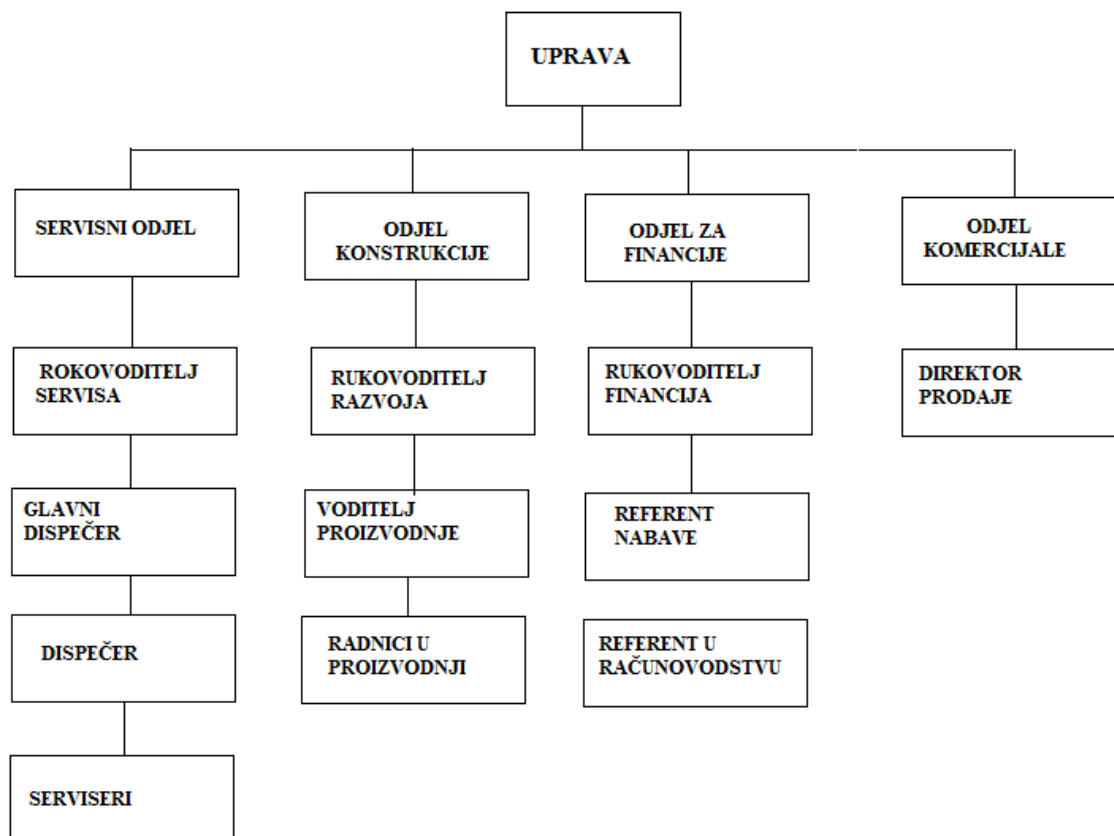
UPRAVA

SERVISNI ODJEL

ROKOVODITELJ SERVISA

GLAVNI DISPEČER

DISPEČER

SERVISERI

ODJEL KONSTRUKCIJE

RUKOVODITELJ RAZVOJA

VODITELJ PROIZVODNJE

RADNICI U PROIZVODNJI

ODJEL ZA FINANCIJE

RUKOVODITELJ FINANCIJA

REFERENT NABAVE

REFERENT U RAČUNOVODSTVU

ODJEL KOMERCIJALE

DIREKTOR PRODAJE